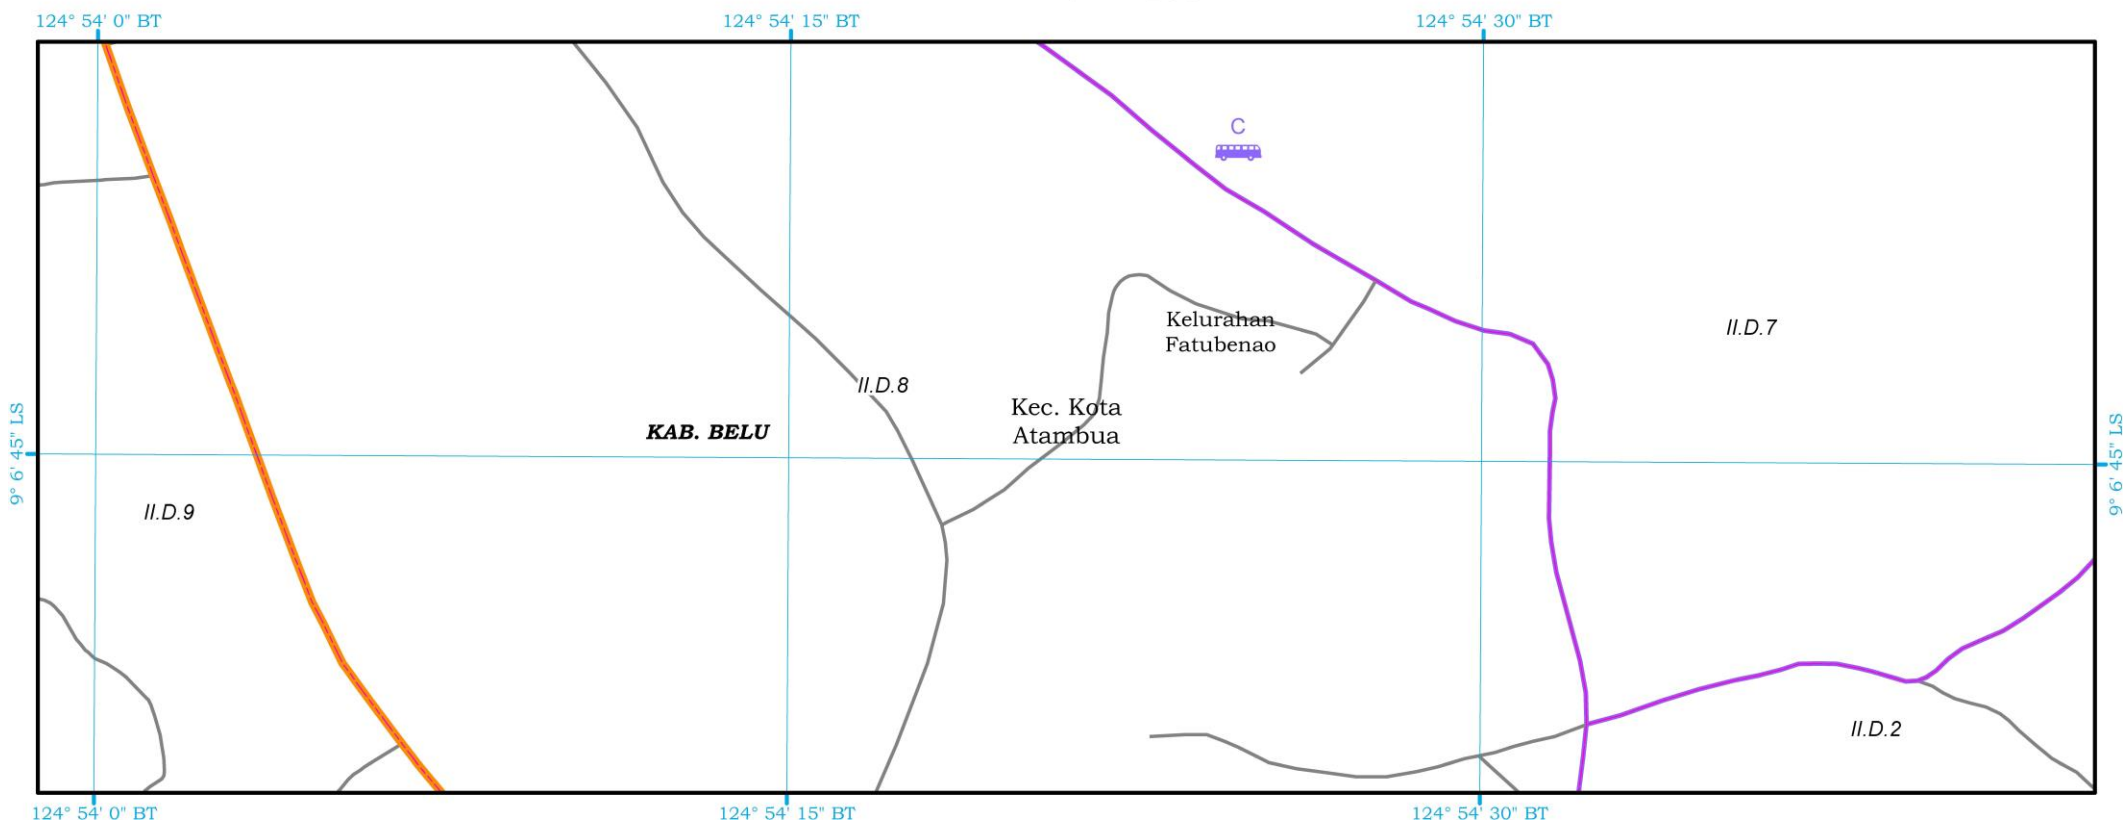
124° 54' 0" BT
124° 54' 15" BT
124° 54' 30" BT

C

Kelurahan Fatubenao

II.D.7

II.D.8

Kec. Kota Atambua

KAB. BELU

9° 6' 45" LS

9° 6' 45" LS

II.D.9

II.D.2

124° 54' 0" BT
124° 54' 15" BT
124° 54' 30" BT